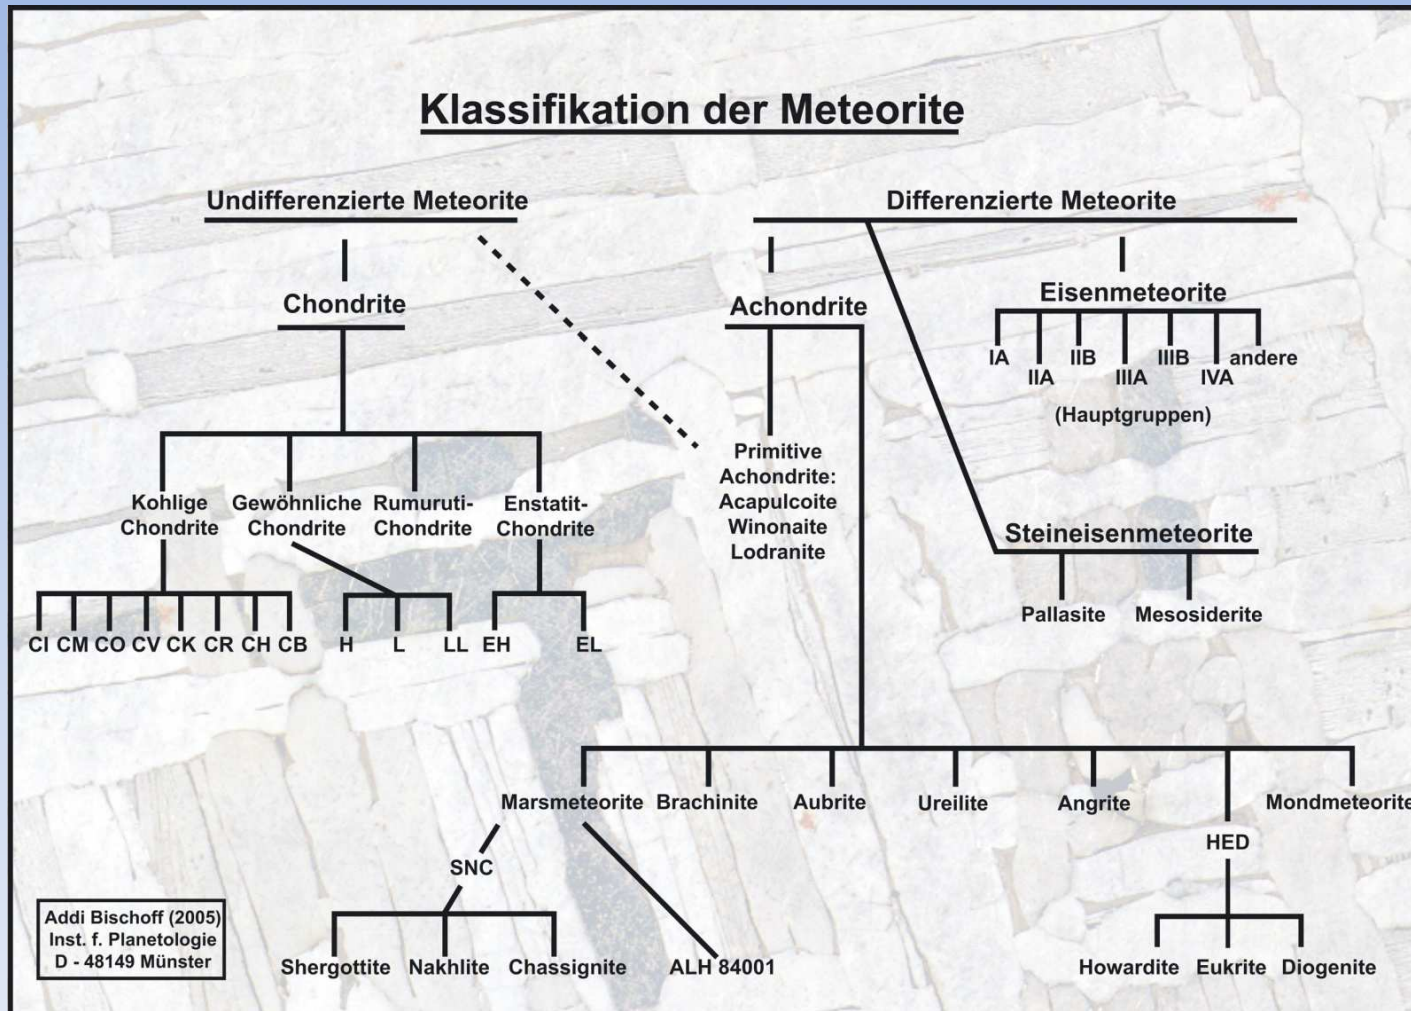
Klassifikation der Meteorite

Undifferenzierte Meteorite

Chondrite

Kohlige Chondrite
Gewöhnliche Chondrite
Rumuruti-Chondrite
Enstatit-Chondrite

CI CM CO CV CK CR CH CB
H L LL
EH EL

Differenzierte Meteorite

Achondrite

Primitive Achondrite: Acapulcoite Winonaite Lodranite

Eisenmeteorite

IA IIA IIB IIIA IIIB IVA andere

(Hauptgruppen)

Steineisenmeteorite

Pallasite Mesosiderite

Marsmeteorite Brachinite Aubrite Ureilite Angrite Mondmeteorite

SNC

Shergottite Nakhlite Chassignite

ALH 84001

HED

Howardite Eukrite Diogenite

Addi Bischoff (2005)
Inst. f. Planetologie
D - 48149 Münster